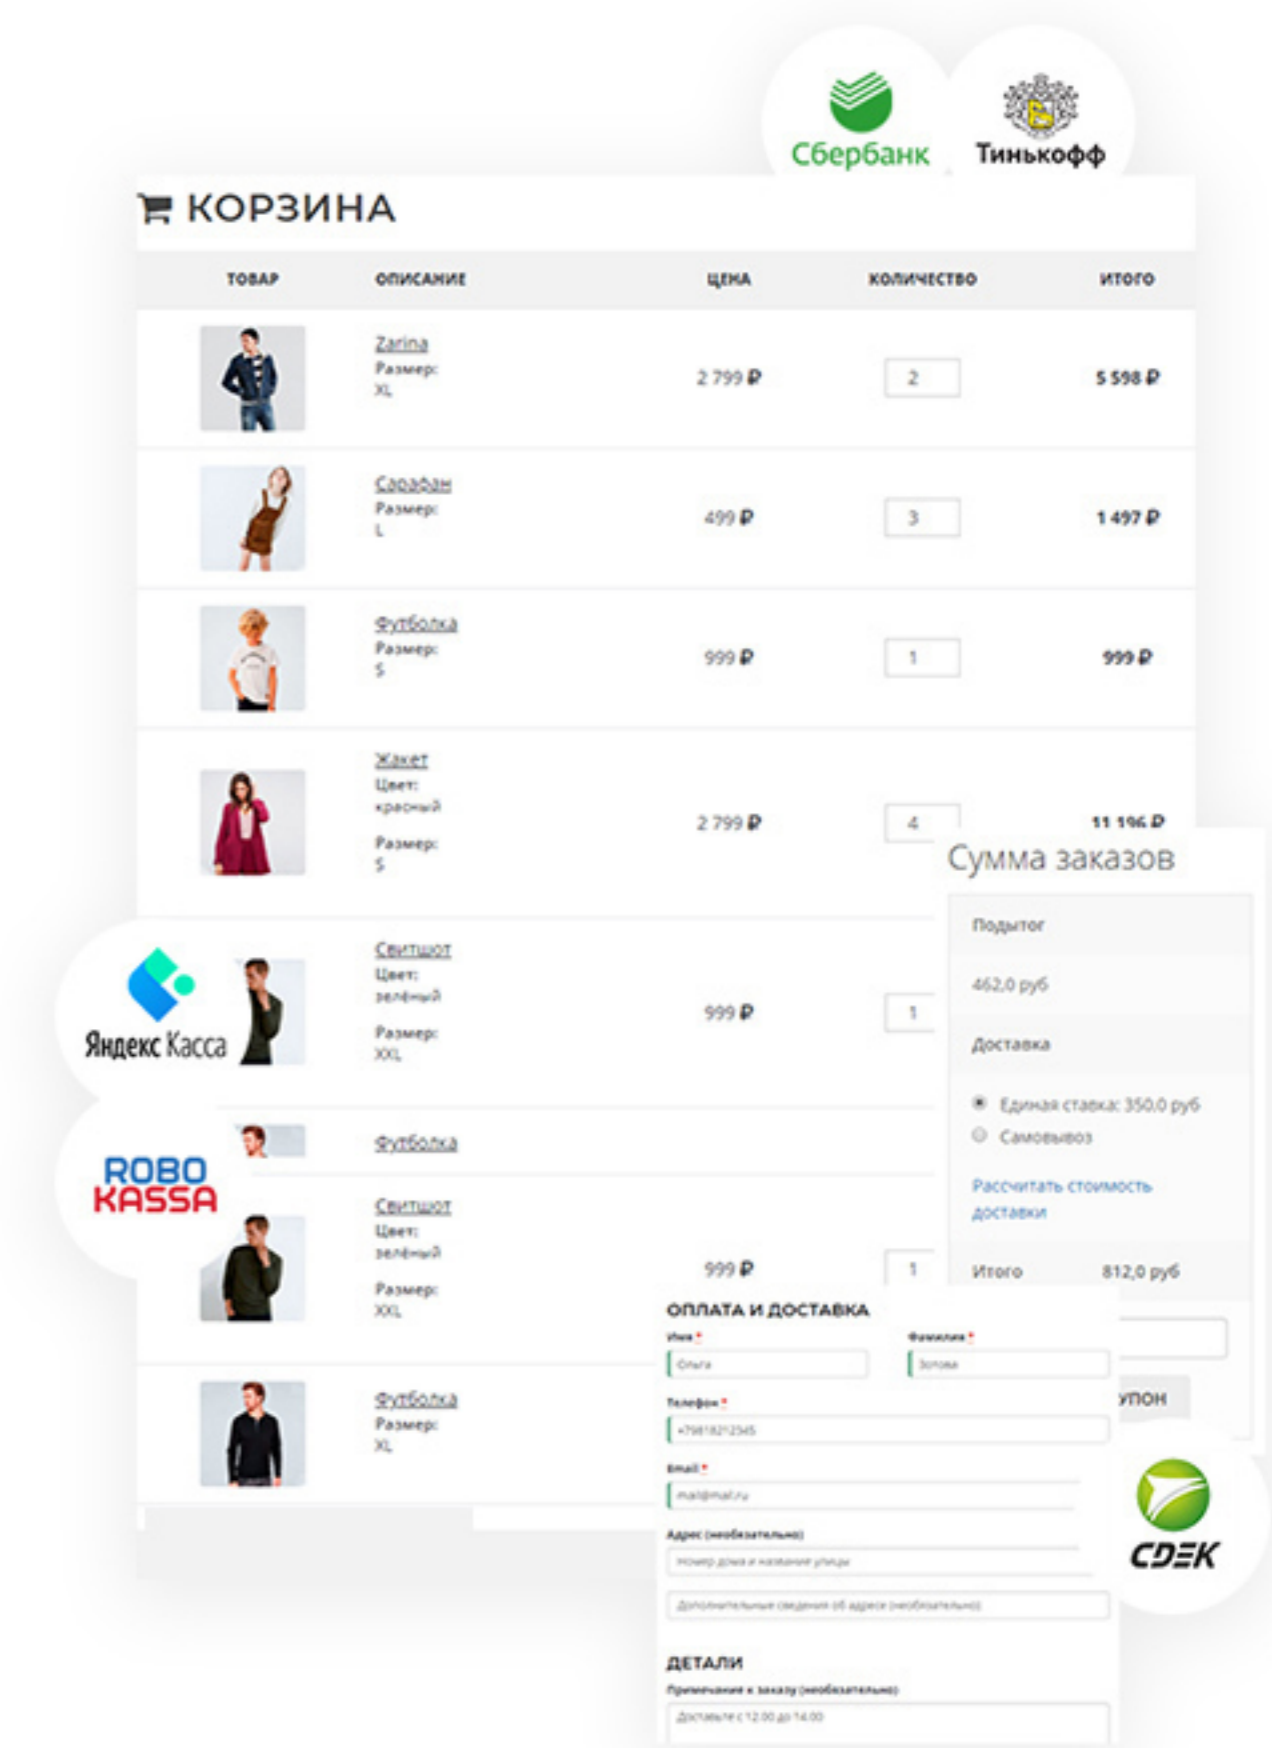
Сбербанк Тинькофф

КОРЗИНА

| ТОВАР | ОПИСАНИЕ | ЦЕНА | КОЛИЧЕСТВО | ИТОГО |
|---|---|---|---|---|
| | Zarina Размер: XL | 2 799 ₽ | 2 | 5 598 ₽ |
| | Сарафан Размер: L | 499 ₽ | 3 | 1 497 ₽ |
| | Футболка Размер: S | 999 ₽ | 1 | 999 ₽ |
| | Жакет Цвет: красный Размер: S | 2 799 ₽ | 4 | 11 196 ₽ |
| | Свитшот Цвет: зелёный Размер: XXL | 999 ₽ | 1 | |
| | Футболка | | | |
| | Свитшот Цвет: зелёный Размер: XXL | 999 ₽ | 1 | |
| | Футболка Размер: XL | | | |

Яндекс Касса

ROBO KASSA

Сумма заказов

Подытог

462,0 руб

Доставка

Единая ставка: 350,0 руб

Самовывоз

Рассчитать стоимость доставки

Итого 812,0 руб

упон

ОПЛАТА И ДОСТАВКА

Имя *
Ольга

Фамилия *
Зотова

Телефон *
+79818212345

Email *
mail@mail.ru

Адрес (необязательно)
Номер дома и название улицы

Дополнительные сведения об адресе (необязательно)

ДЕТАЛИ

Примечание к заказу (необязательно)
Доставьте с 12.00 до 14.00

СДЭК